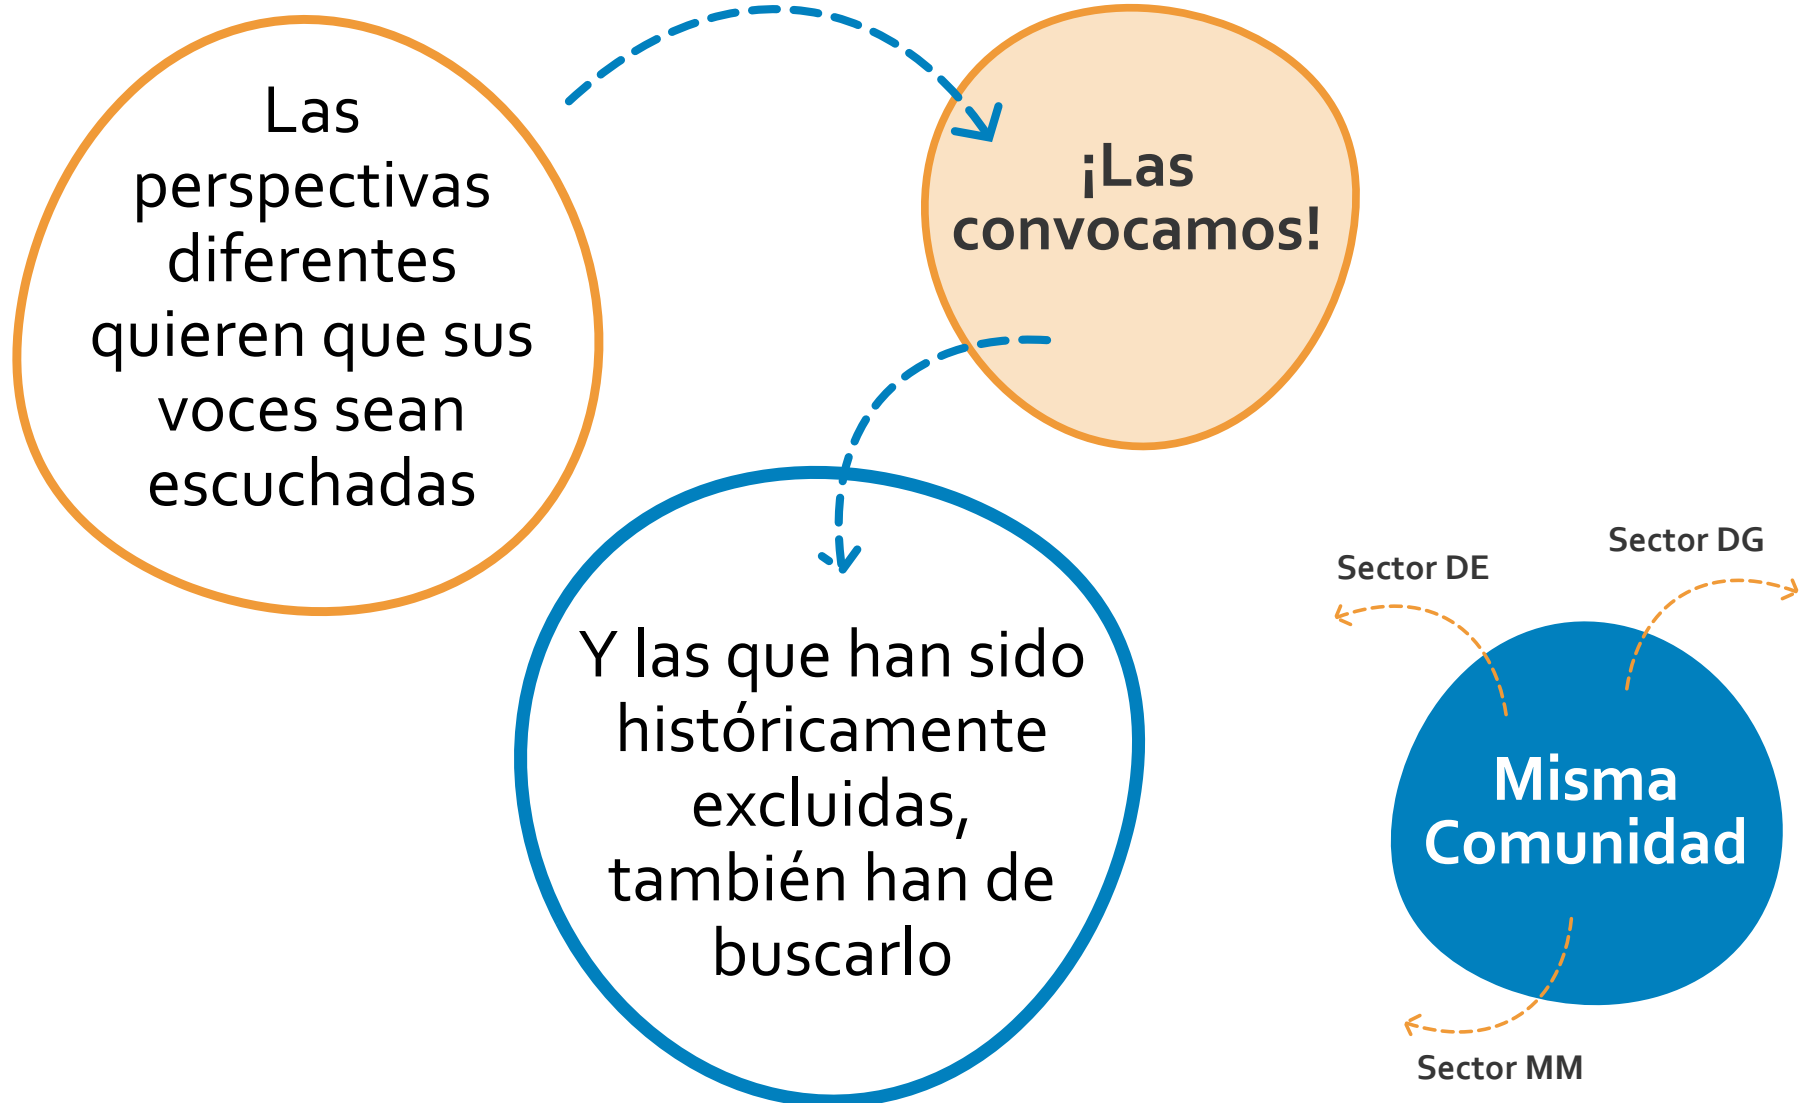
Las perspectivas diferentes quieren que sus voces sean escuchadas

¡Las convocamos!

Y las que han sido históricamente excluidas, también han de buscarlo

Sector DE

Sector DG

Misma Comunidad

Sector MM